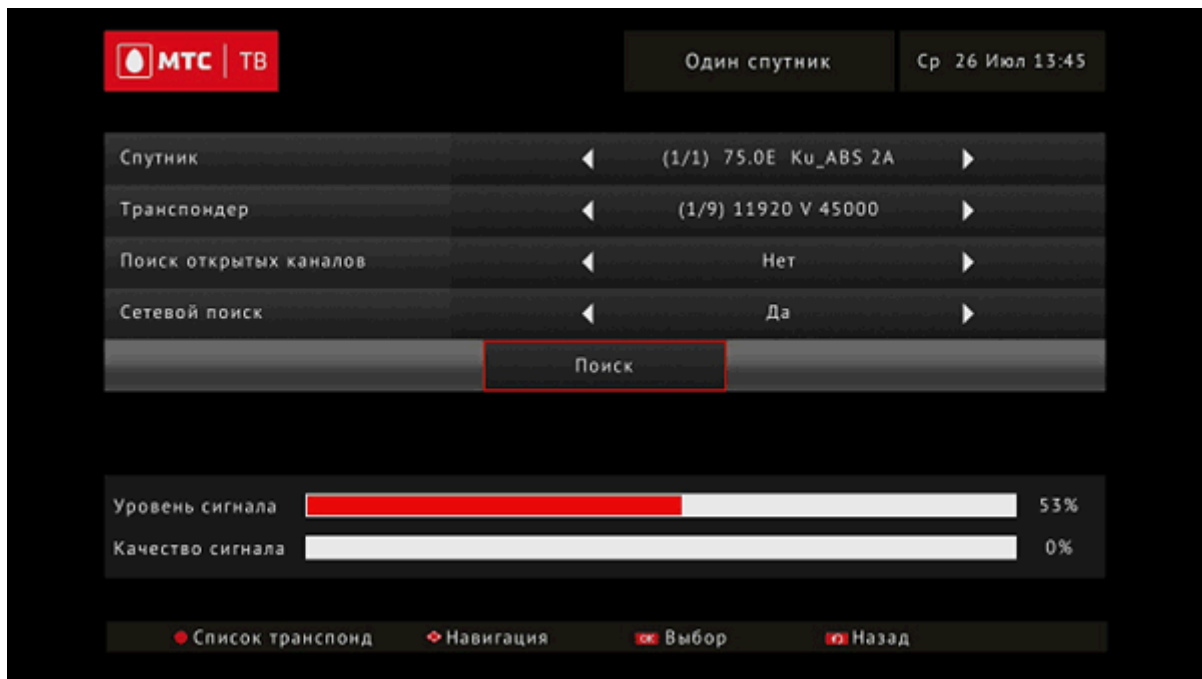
МТС | ТВ

Один спутник

Ср 26 Июл 13:45

| | |
|---|---|
| Спутник | (1/1) 75.0E Ku_ABS 2A |
| Транспондер | (1/9) 11920 V 45000 |
| Поиск открытых каналов | Нет |
| Сетевой поиск | Да |

Поиск

Уровень сигнала 53%

Качество сигнала 0%

Список транспонд   Навигация   OK Выбор   Назад